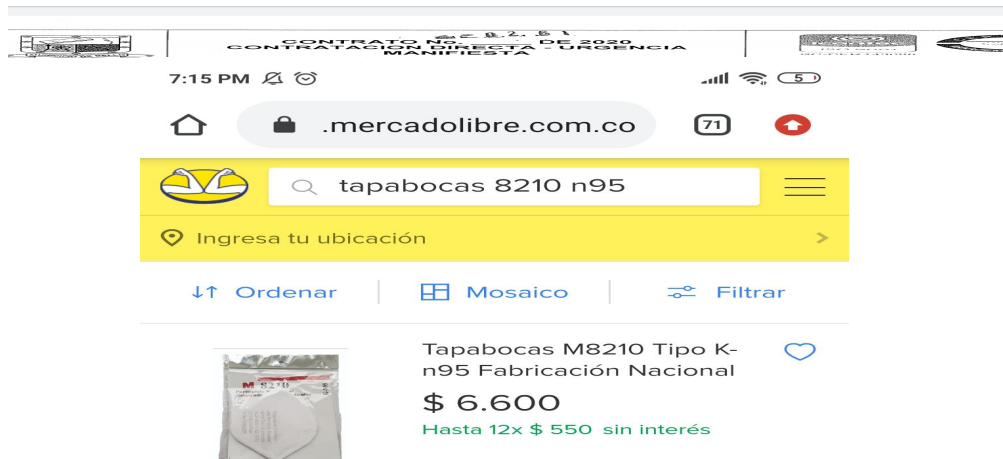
CONTRATO No. ~~ 8.2.61~~ DE 2020
CONTRATACION DIRECTA - URGENCIA MANIFIESTA

7:15 PM

5

.mercadolibre.com.co

71

tapabocas 8210 n95

Ingresa tu ubicación

Ordenar

Mosaico

Filtrar

M 8210

Tapabocas M8210 Tipo K-n95 Fabricación Nacional

$ 6.600

Hasta 12x $ 550 sin interés